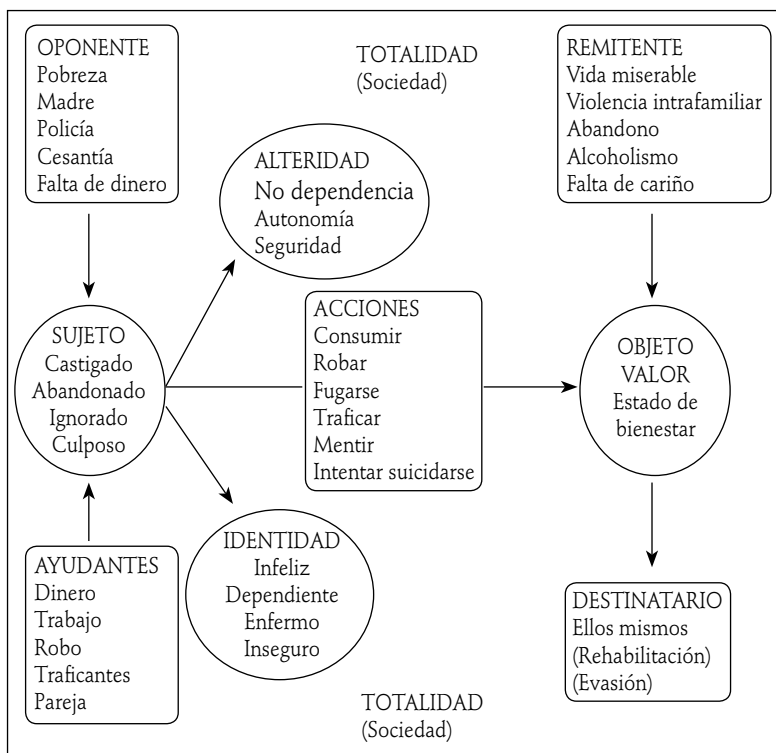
OPONENTE
Pobreza
Madre
Policía
Cesantía
Falta de dinero

TOTALIDAD
(Sociedad)

REMITENTE
Vida miserable
Violencia intrafamiliar
Abandono
Alcoholismo
Falta de cariño

ALTERIDAD
No dependencia
Autonomía
Seguridad

SUJETO
Castigado
Abandonado
Ignorado
Culposo

ACCIONES
Consumir
Robar
Fugarse
Traficar
Mentir
Intentar suicidarse

OBJETO
VALOR
Estado de bienestar

IDENTIDAD
Infeliz
Dependiente
Enfermo
Inseguro

AYUDANTES
Dinero
Trabajo
Robo
Traficantes
Pareja

DESTINATARIO
Ellos mismos
(Rehabilitación)
(Evasión)

TOTALIDAD
(Sociedad)